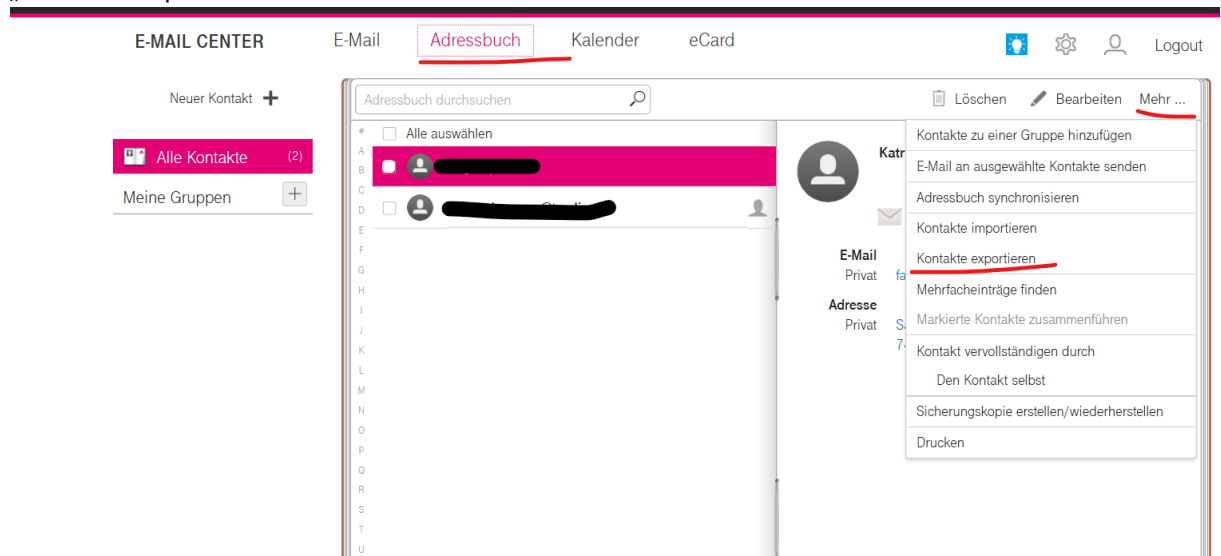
E-MAIL CENTER E-Mail Adressbuch Kalender eCard Logout

Neuer Kontakt +

Alle Kontakte (2)

Meine Gruppen +

Adressbuch durchsuchen

Löschen Bearbeiten Mehr ...

Alle auswählen

#
A
B
C
D
E
F
G
H
I
J
K
L
M
N
O
P
Q
R
S
T
U

Katr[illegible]

E-Mail
Privat fa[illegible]

Adresse
Privat S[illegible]
7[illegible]

Kontakte zu einer Gruppe hinzufügen
E-Mail an ausgewählte Kontakte senden
Adressbuch synchronisieren
Kontakte importieren
Kontakte exportieren
Mehrfacheinträge finden
Markierte Kontakte zusammenführen
Kontakt vervollständigen durch
Den Kontakt selbst
Sicherungskopie erstellen/wiederherstellen
Drucken